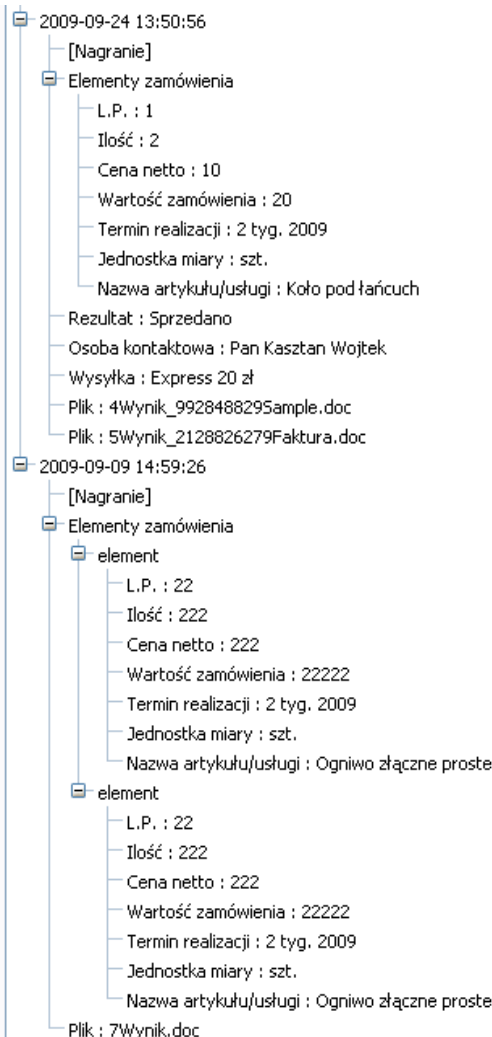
2009-09-24 13:50:56
[Nagranie]
Elementy zamówienia
L.P. : 1
Ilość : 2
Cena netto : 10
Wartość zamówienia : 20
Termin realizacji : 2 tyg. 2009
Jednostka miary : szt.
Nazwa artykułu/usługi : Koło pod łańcuch
Rezultat : Sprzedano
Osoba kontaktowa : Pan Kasztan Wojtek
Wysyłka : Express 20 zł
Plik : 4Wynik_992848829Sample.doc
Plik : 5Wynik_2128826279Faktura.doc
2009-09-09 14:59:26
[Nagranie]
Elementy zamówienia
element
L.P. : 22
Ilość : 222
Cena netto : 222
Wartość zamówienia : 22222
Termin realizacji : 2 tyg. 2009
Jednostka miary : szt.
Nazwa artykułu/usługi : Ogniwo złączne proste
element
L.P. : 22
Ilość : 222
Cena netto : 222
Wartość zamówienia : 22222
Termin realizacji : 2 tyg. 2009
Jednostka miary : szt.
Nazwa artykułu/usługi : Ogniwo złączne proste
Plik : 7Wynik.doc